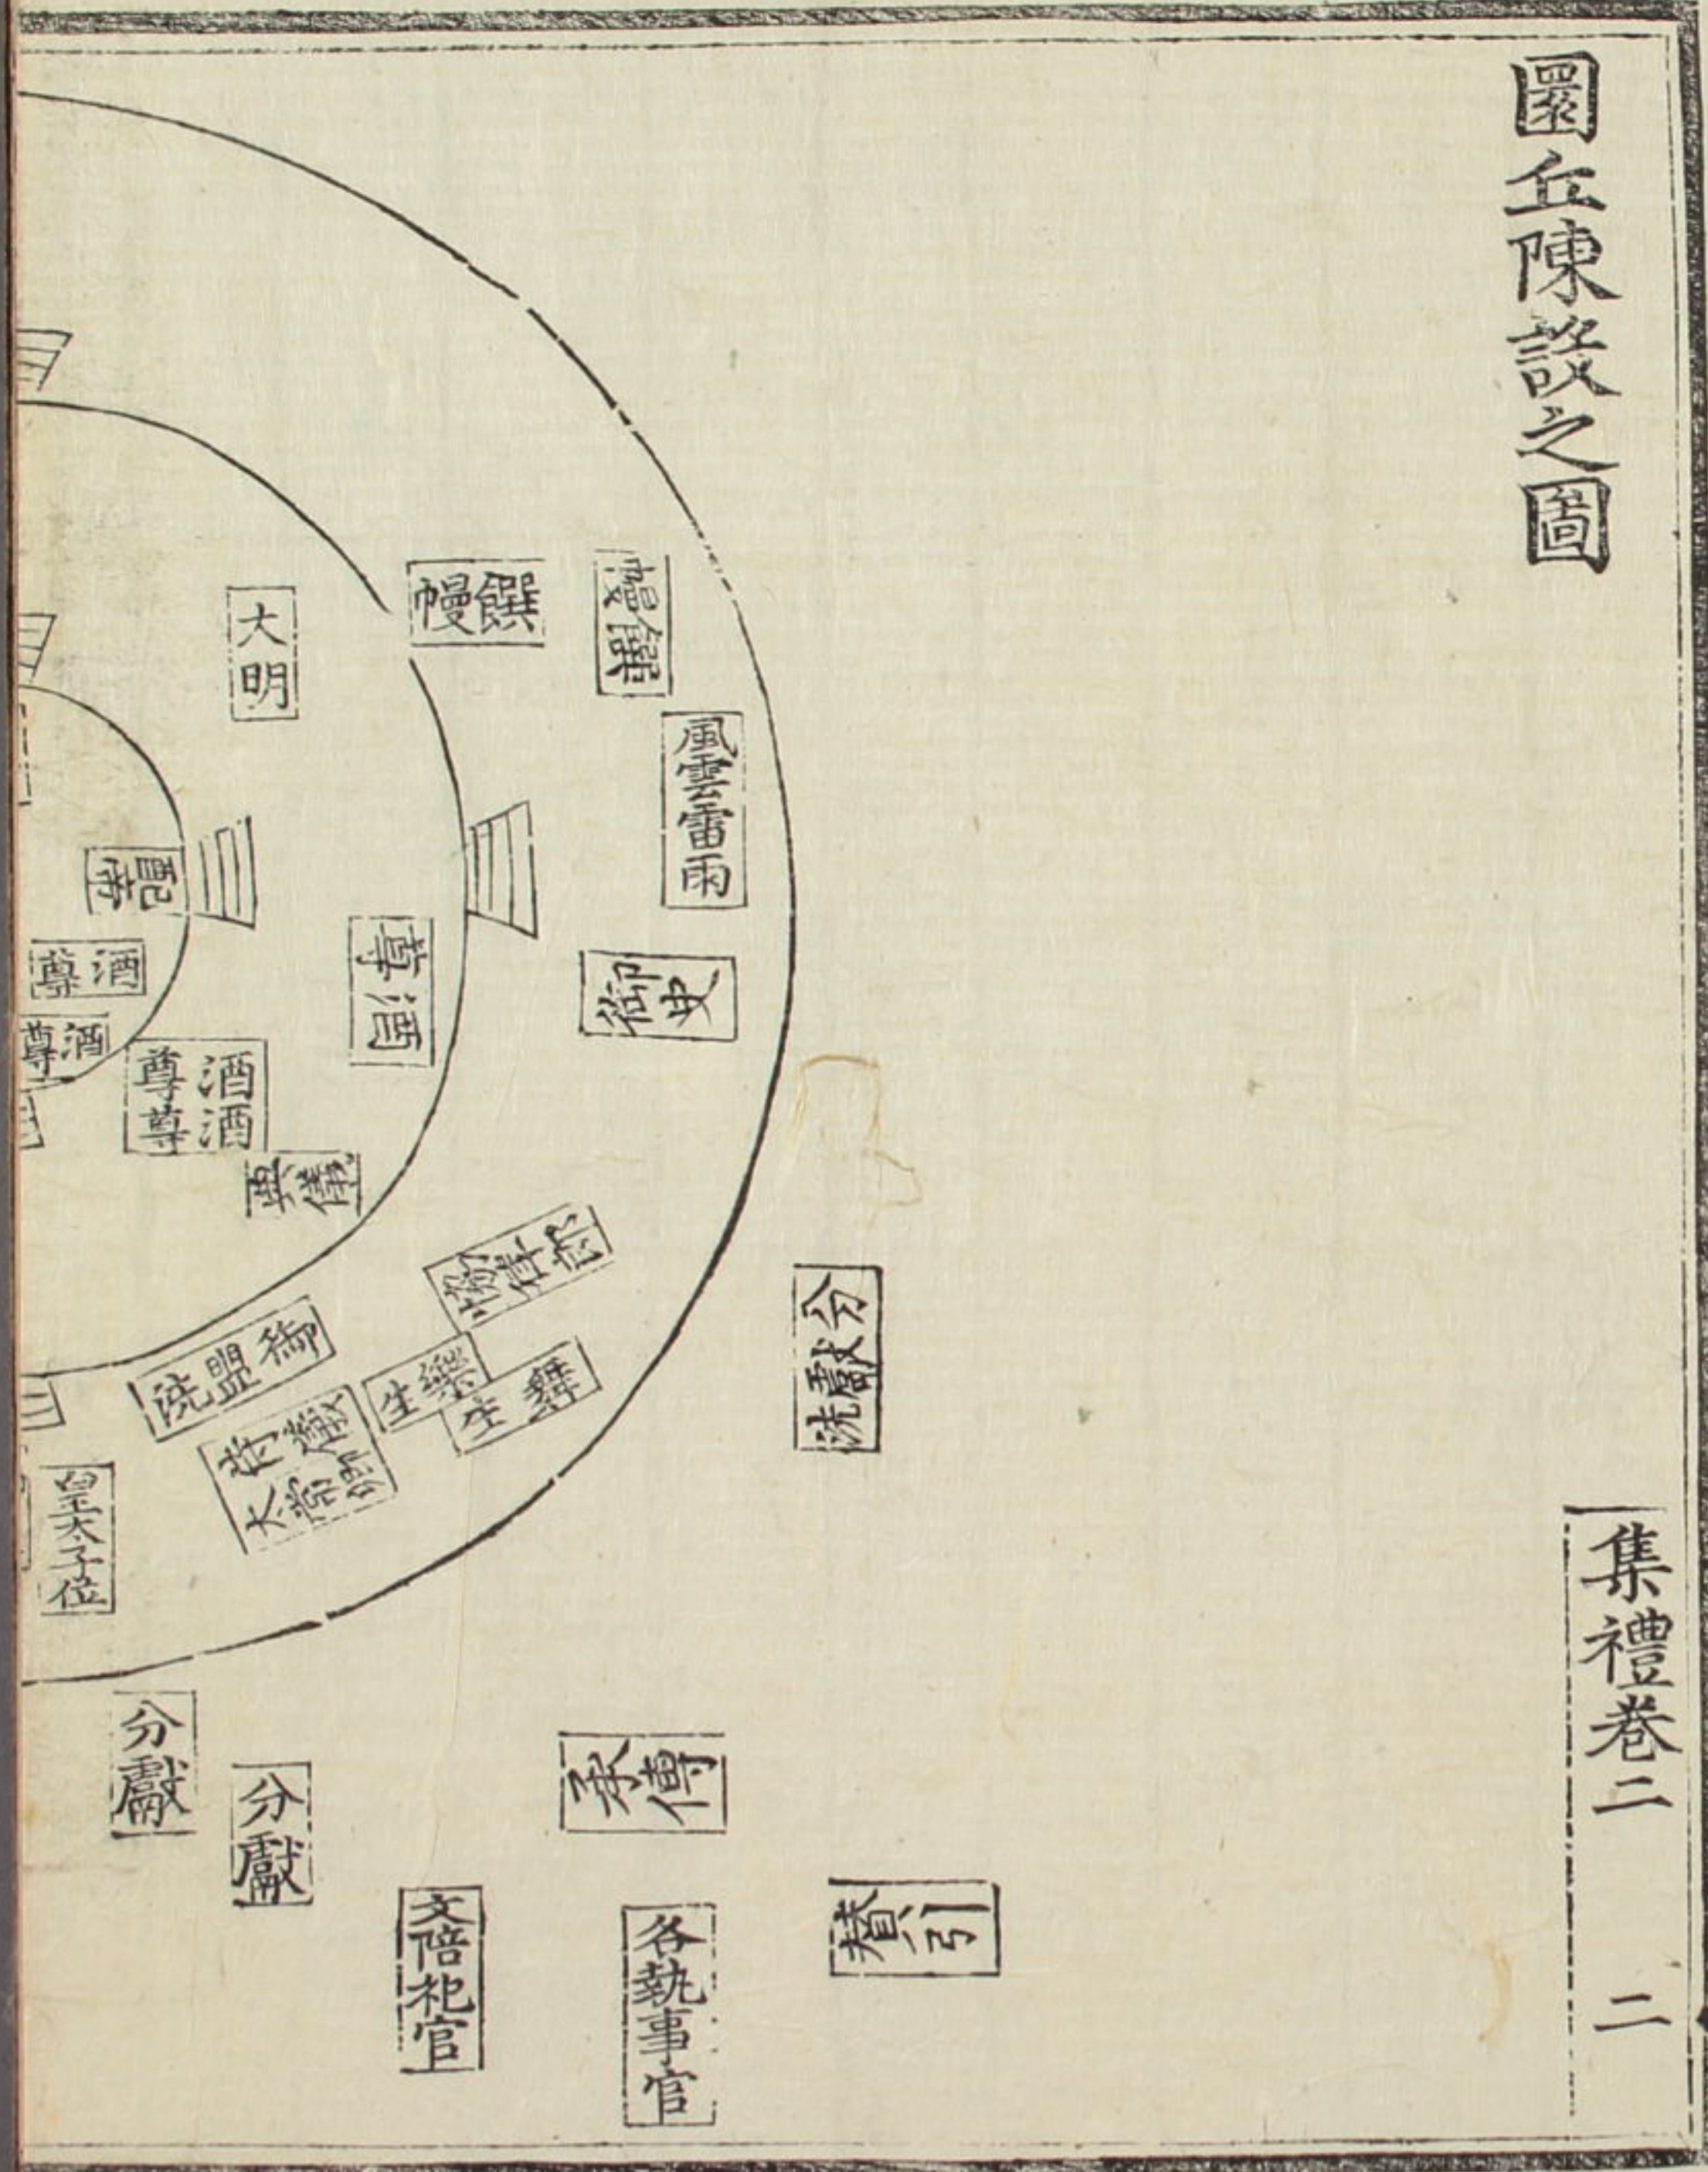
圜丘陳設之圖

集禮卷二

二

大明

饌幔

燔瘞

風雲雷雨

配位

酒尊

酒尊

酒尊

酒尊

爵洗

御史

執事

協律郎

待盟洗

樂生

舞生

太常卿

皇太子位

分獻洗

分獻

分獻

承傳

贊引

文武陪祀官

各執事官